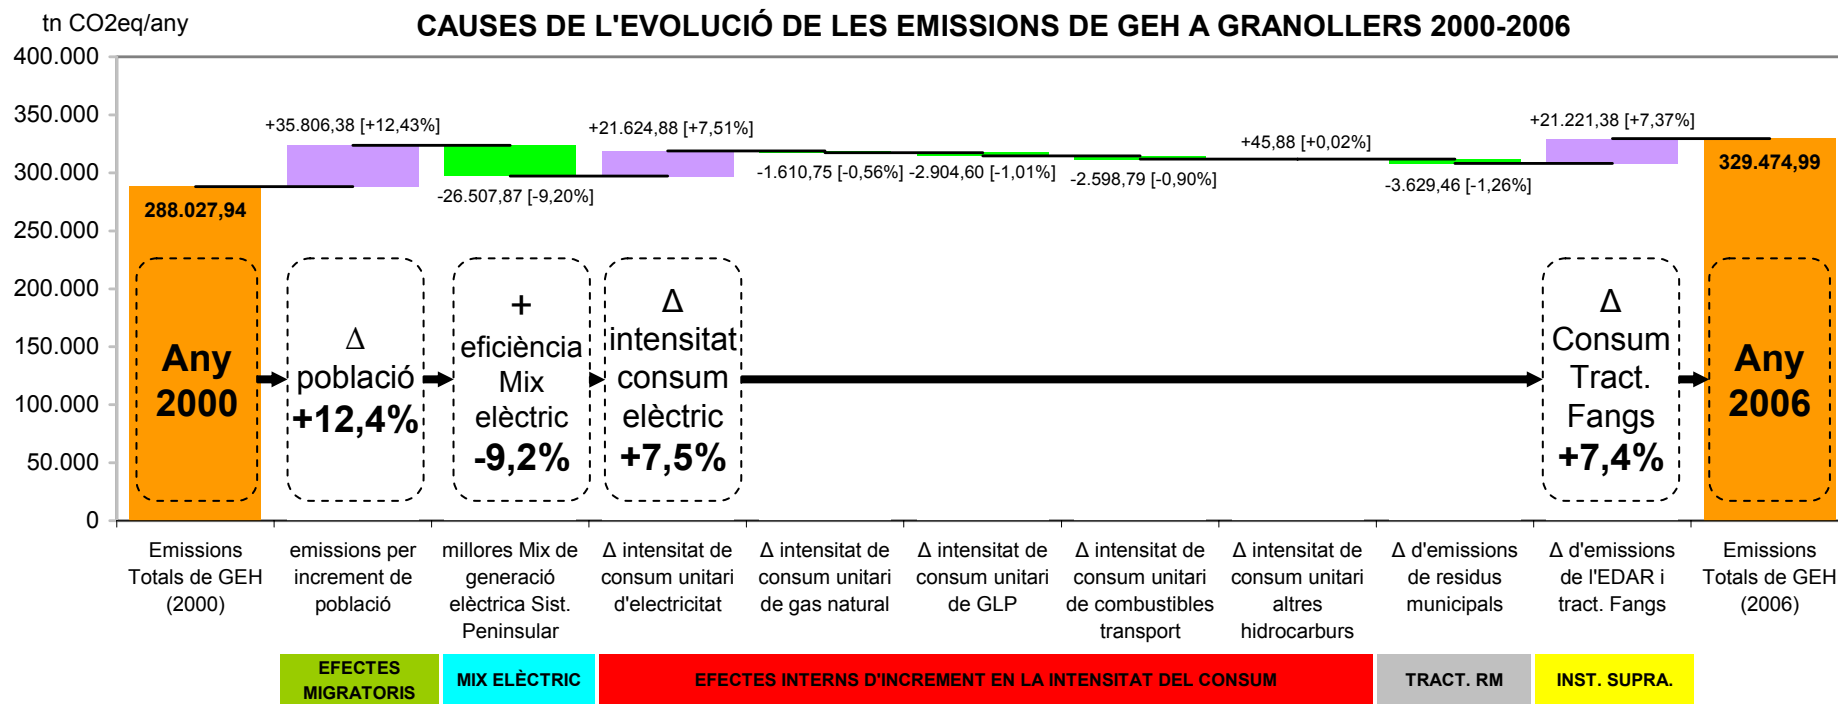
tn CO2eq/any

CAUSES DE L'EVOLUCIÓ DE LES EMISSIONS DE GEH A GRANOLLERS 2000-2006

400.000
350.000
300.000
250.000
200.000
150.000
100.000
50.000
0

+35.806,38 [+12,43%]
+21.624,88 [+7,51%]
+45,88 [+0,02%]
+21.221,38 [+7,37%]
288.027,94
-26.507,87 [-9,20%]
-1.610,75 [-0,56%]
-2.904,60 [-1,01%]
-2.598,79 [-0,90%]
-3.629,46 [-1,26%]
329.474,99

Any 2000

Δ població +12,4%

+ eficiència Mix elèctric -9,2%

Δ intensitat consum elèctric +7,5%

Δ Consum Tract. Fangs +7,4%

Any 2006

Emissions Totals de GEH (2000)
emissions per increment de població
millores Mix de generació elèctrica Sist. Peninsular
Δ intensitat de consum unitari d'electricitat
Δ intensitat de consum unitari de gas natural
Δ intensitat de consum unitari de GLP
Δ intensitat de consum unitari de combustibles transport
Δ intensitat de consum unitari altres hidrocarburs
Δ d'emissions de residus municipals
Δ d'emissions de l'EDAR i tract. Fangs
Emissions Totals de GEH (2006)

EFECTES MIGRATORIS
MIX ELÈCTRIC
EFECTES INTERNS D'INCREMENT EN LA INTENSITAT DEL CONSUM
TRACT. RM
INST. SUPRA.